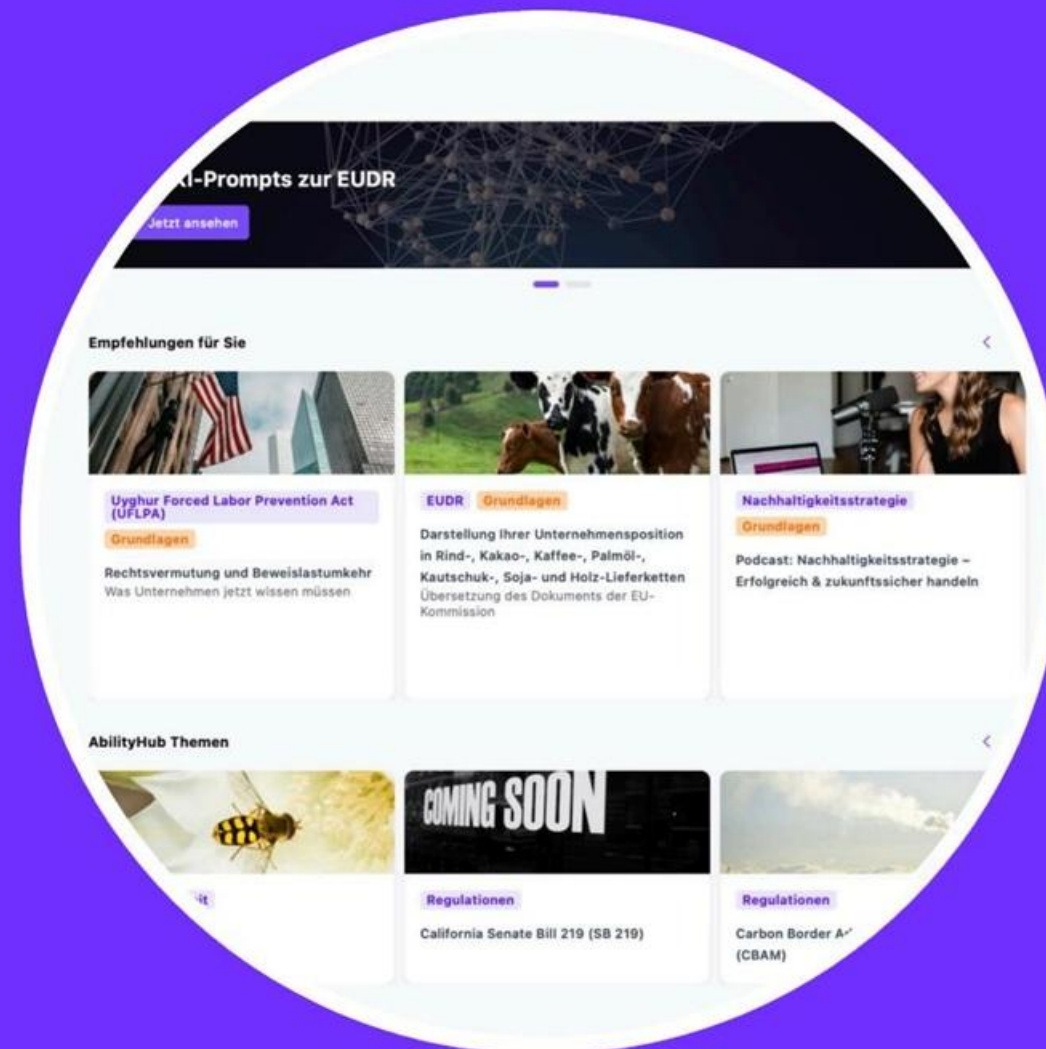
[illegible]I-Prompts zur EUDR

Jetzt ansehen

Empfehlungen für Sie

<

Uyghur Forced Labor Prevention Act (UFLPA)

Grundlagen

Rechtsvermutung und Beweislastumkehr

Was Unternehmen jetzt wissen müssen

EUDR Grundlagen

Darstellung Ihrer Unternehmensposition in Rind-, Kakao-, Kaffee-, Palmöl-, Kautschuk-, Soja- und Holz-Lieferketten

Übersetzung des Dokuments der EU-Kommission

Nachhaltigkeitsstrategie

Grundlagen

Podcast: Nachhaltigkeitsstrategie – Erfolgreich & zukunftssicher handeln

AbilityHub Themen

<

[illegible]it

COMING SOON

Regulationen

California Senate Bill 219 (SB 219)

Regulationen

Carbon Border A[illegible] (CBAM)